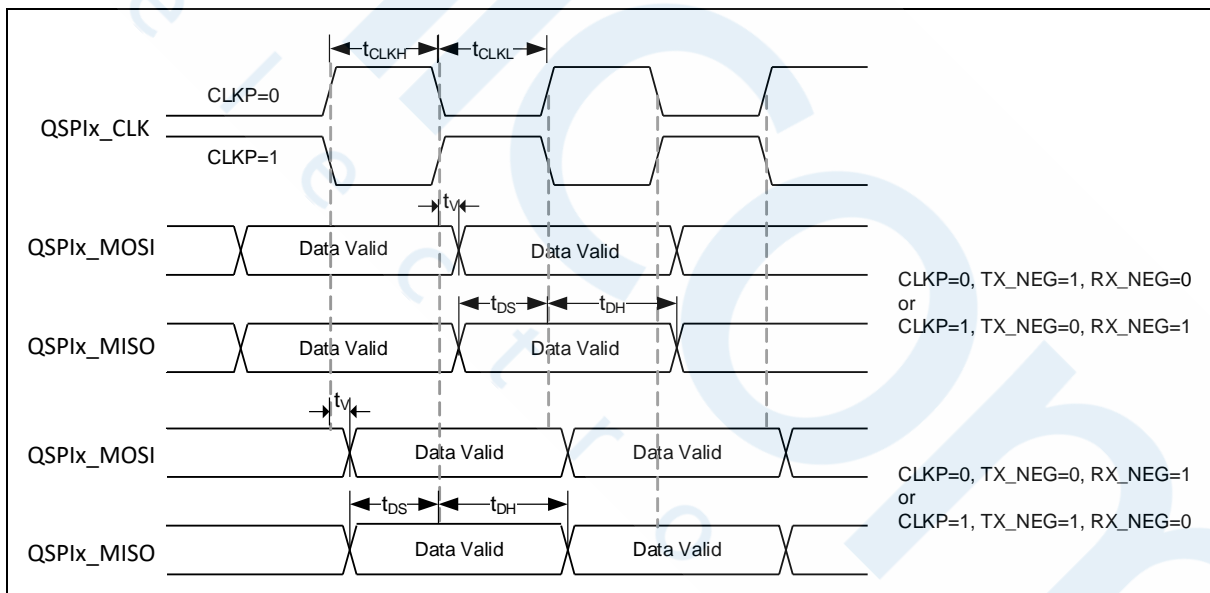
$t_{CLKH}$ $t_{CLKL}$

CLKP=0

QSPIx_CLK

CLKP=1

$t_V$

QSPIx_MOSI Data Valid Data Valid

$t_{DS}$ $t_{DH}$

QSPIx_MISO Data Valid Data Valid

CLKP=0, TX_NEG=1, RX_NEG=0
or
CLKP=1, TX_NEG=0, RX_NEG=1

$t_V$

QSPIx_MOSI Data Valid Data Valid

$t_{DS}$ $t_{DH}$

QSPIx_MISO Data Valid Data Valid

CLKP=0, TX_NEG=0, RX_NEG=1
or
CLKP=1, TX_NEG=1, RX_NEG=0